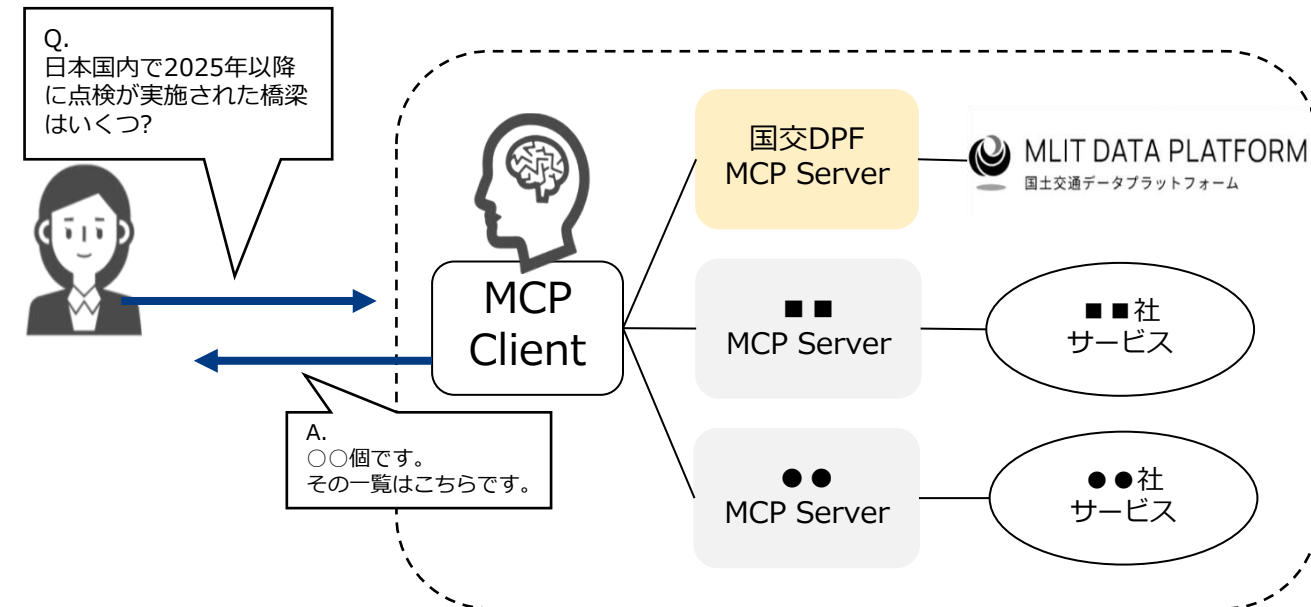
Q.
日本国内で2025年以降に点検が実施された橋梁はいくつ?

MCP Client

国交DPF
MCP Server

MLIT DATA PLATFORM
国土交通データプラットフォーム

■ ■
MCP Server

■ ■社
サービス

● ●
MCP Server

● ●社
サービス

A.
○○個です。
その一覧はこちらです。